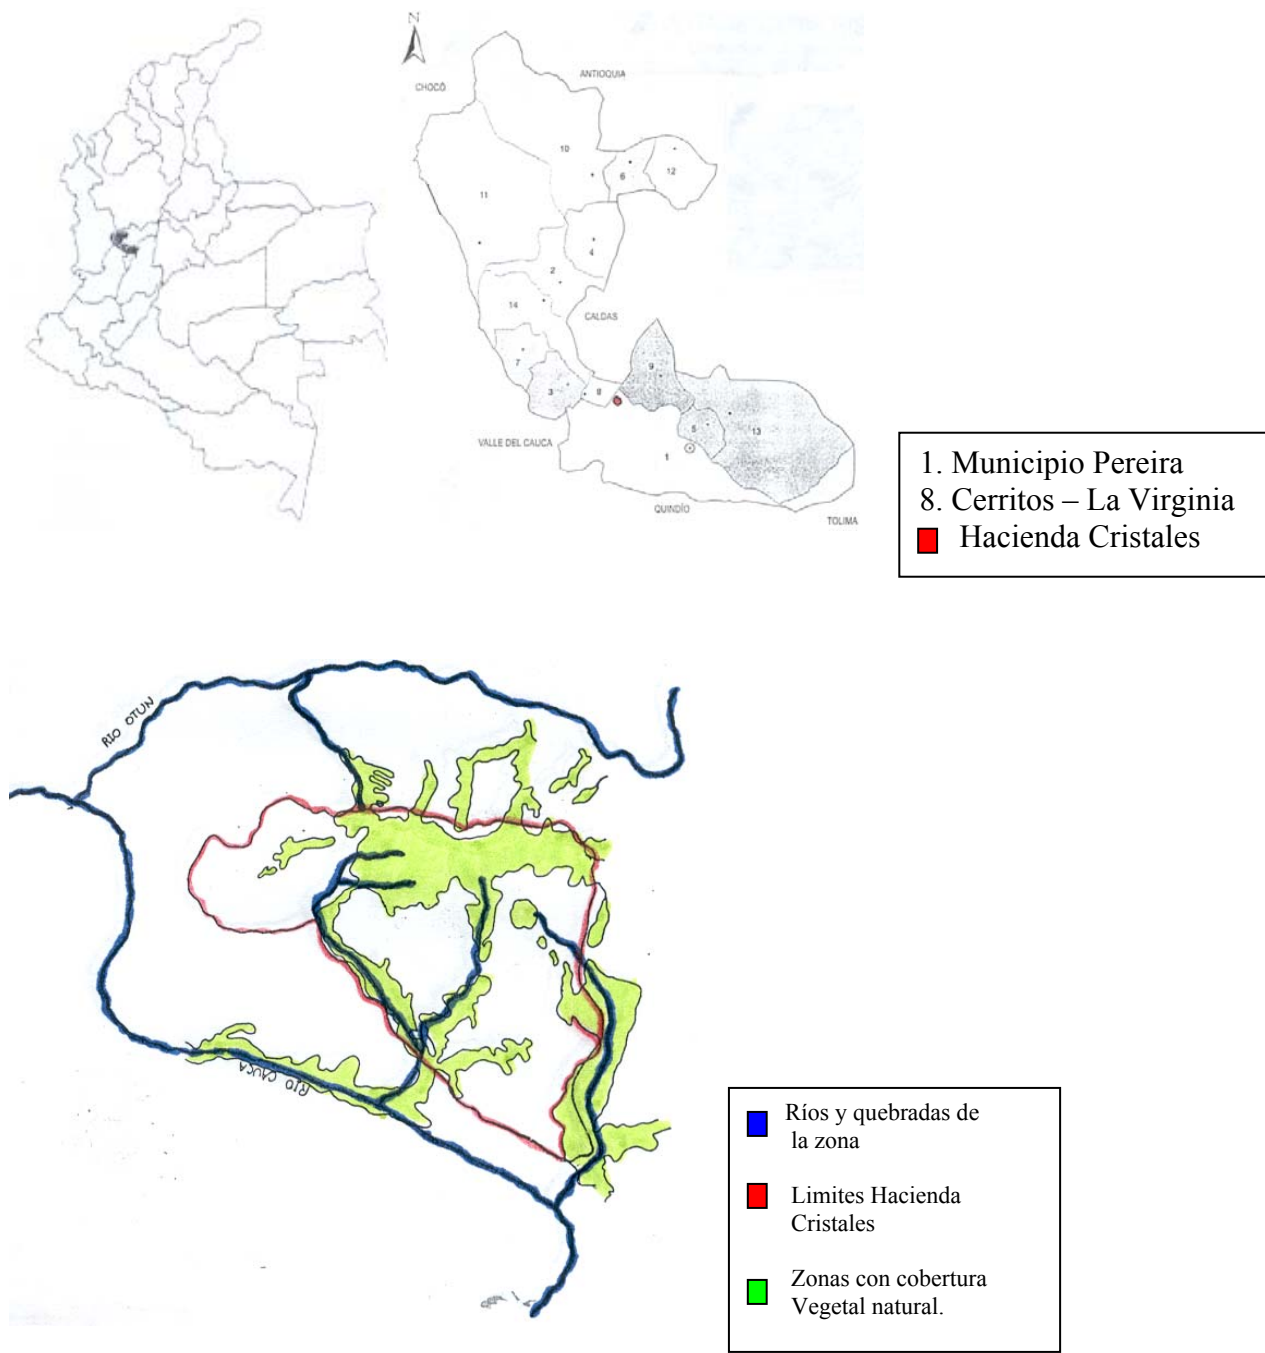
N

CHOCÓ

ANTIOQUIA

10

6

12

11

4

2

14

CALDAS

7

3

8

9

5

13

VALLE DEL CAUCA

1

QUINDÍO

TOLIMA

1. Municipio Pereira
8. Cerritos – La Virginia
Hacienda Cristales

RIO OTUN

RIO CAUCA

Ríos y quebradas de la zona

Limites Hacienda Cristales

Zonas con cobertura Vegetal natural.